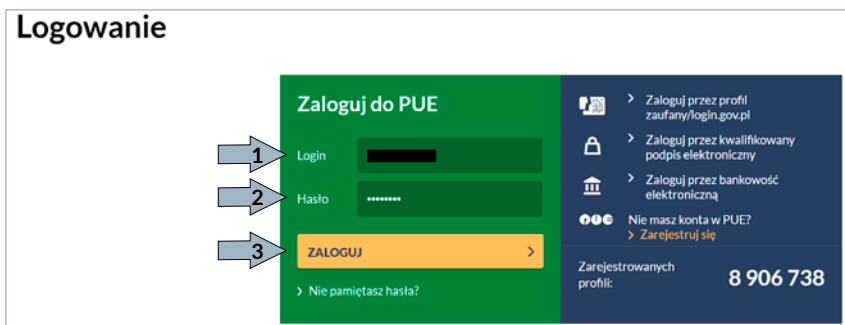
Logowanie

Zaloguj do PUE

1 Login

2 Hasło ••••••••

3 ZALOGUJ >

> Nie pamiętasz hasła?

> Zaloguj przez profil zaufany/login.gov.pl

> Zaloguj przez kwalifikowany podpis elektroniczny

> Zaloguj przez bankowość elektroniczną

Nie masz konta w PUE?
> Zarejestruj się

Zarejestrowanych profili: 8 906 738